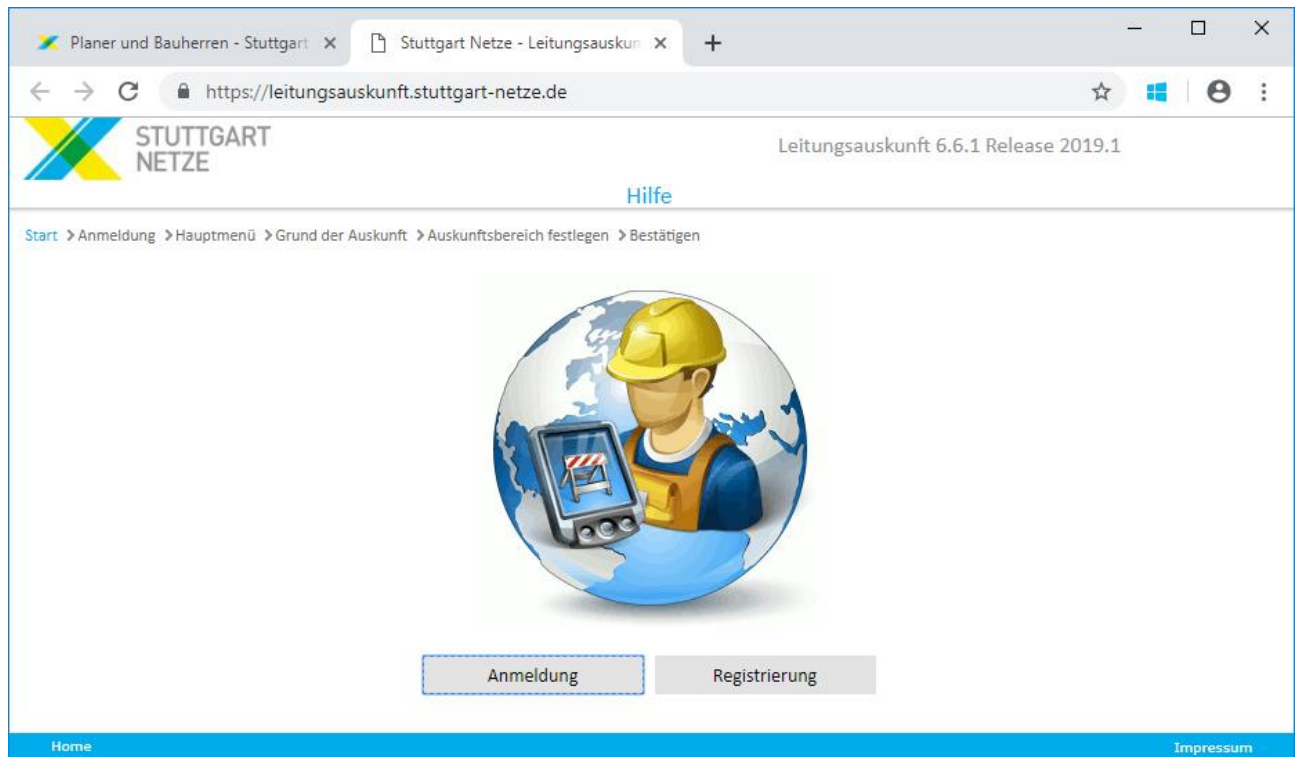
Planer und Bauherren - Stuttgart ×

Stuttgart Netze - Leitungsauskun ×

+

https://leitungsauskunft.stuttgart-netze.de

STUTTGART NETZE

Leitungsauskunft 6.6.1 Release 2019.1

Hilfe

Start > Anmeldung > Hauptmenü > Grund der Auskunft > Auskunftsbereich festlegen > Bestätigen

Anmeldung

Registrierung

Home

Impressum